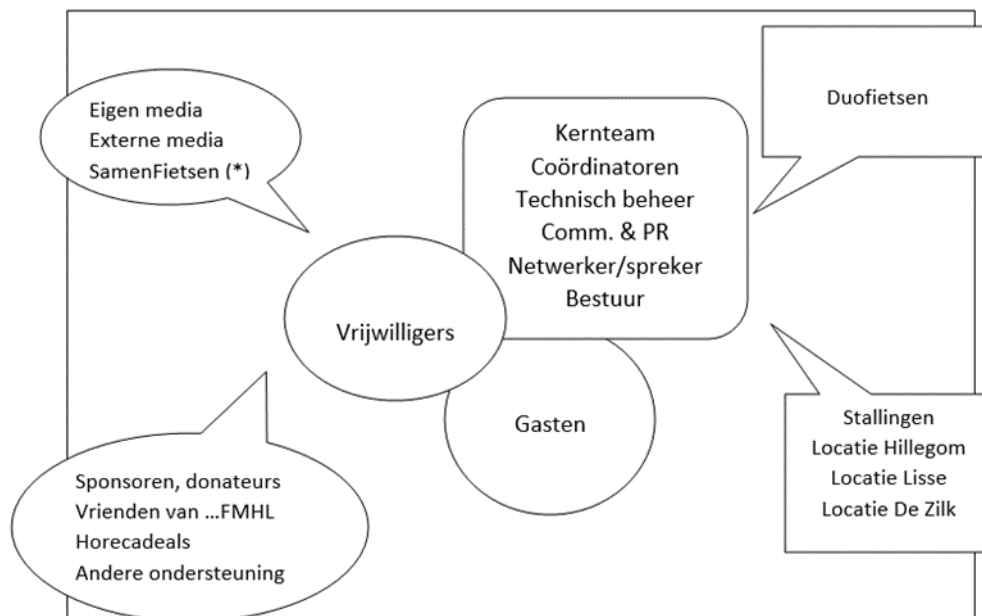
Eigen media
Externe media
SamenFietsen (*)

Kernteam
Coördinatoren
Technisch beheer
Comm. & PR
Netwerker/spreker
Bestuur

Duofietsen

Vrijwilligers

Gasten

Stallingen
Locatie Hillegom
Locatie Lisse
Locatie De Zilk

Sponsoren, donateurs
Vrienden van …FMHL
Horecadeals
Andere ondersteuning